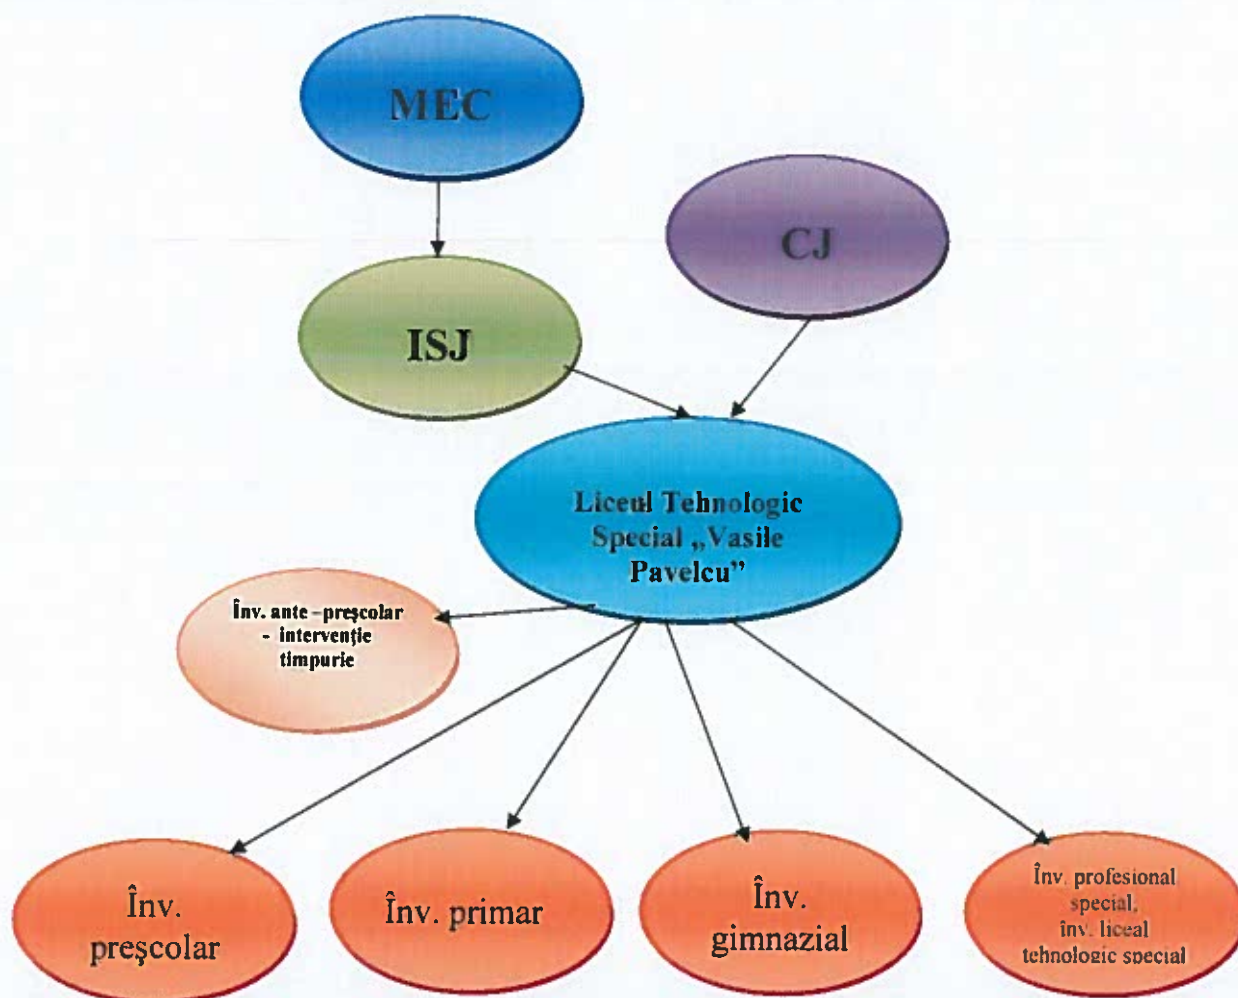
MEC

CJ

ISJ

Liceul Tehnologic Special „Vasile Pavelcu”

Înv. ante -preşcolar - intervenţie timpurie

Înv. preşcolar

Înv. primar

Înv. gimnazial

Înv. profesional special, înv. liceal tehnologic special